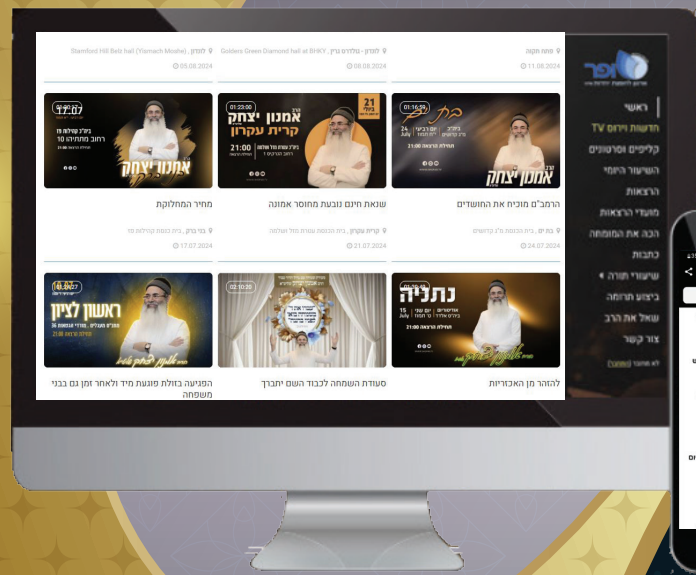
פתח תקווה
11.08.2024

לונדון - גולדרס גרין, Goldérs Green Diamond hall at BHKY
08.08.2024

לונדון, Stamford Hill Beis hall (Yismach Moshe)
05.08.2024

01:16:35
בת ים
24 July
21:00
אמנון יצחק

01:23:00
21 בתמוז
אמנון יצחק
קרית עקרון
21:00

17:07
בני ברק
21:00
אמנון יצחק

הרמב"ם מוכיח את החושדים
בת ים
24.07.2024

שנאת חינם נובעת מחוסר אמונה
קרית עקרון
21.07.2024

מחיר המחלוקת
בני ברק
17.07.2024

01:06:35
נתניה
15 July
21:00

02:10:35

ראשון לציון
21:00

להזהר מן האכזריות

סעודת השמחה לכבוד השם יתברך

הפגיעה בזולת פוגעת מיד ולאחר זמן גם בבני משפחה

ראשי
חדשות וידיאו TV
קליפים וסרטונים
השיעור היומי
הרצאות
מועדי הרצאות
הכה את המומחה
כתבות
שיעורי תורה
ביצוע תרומה
שאל את הרב
צור קשר